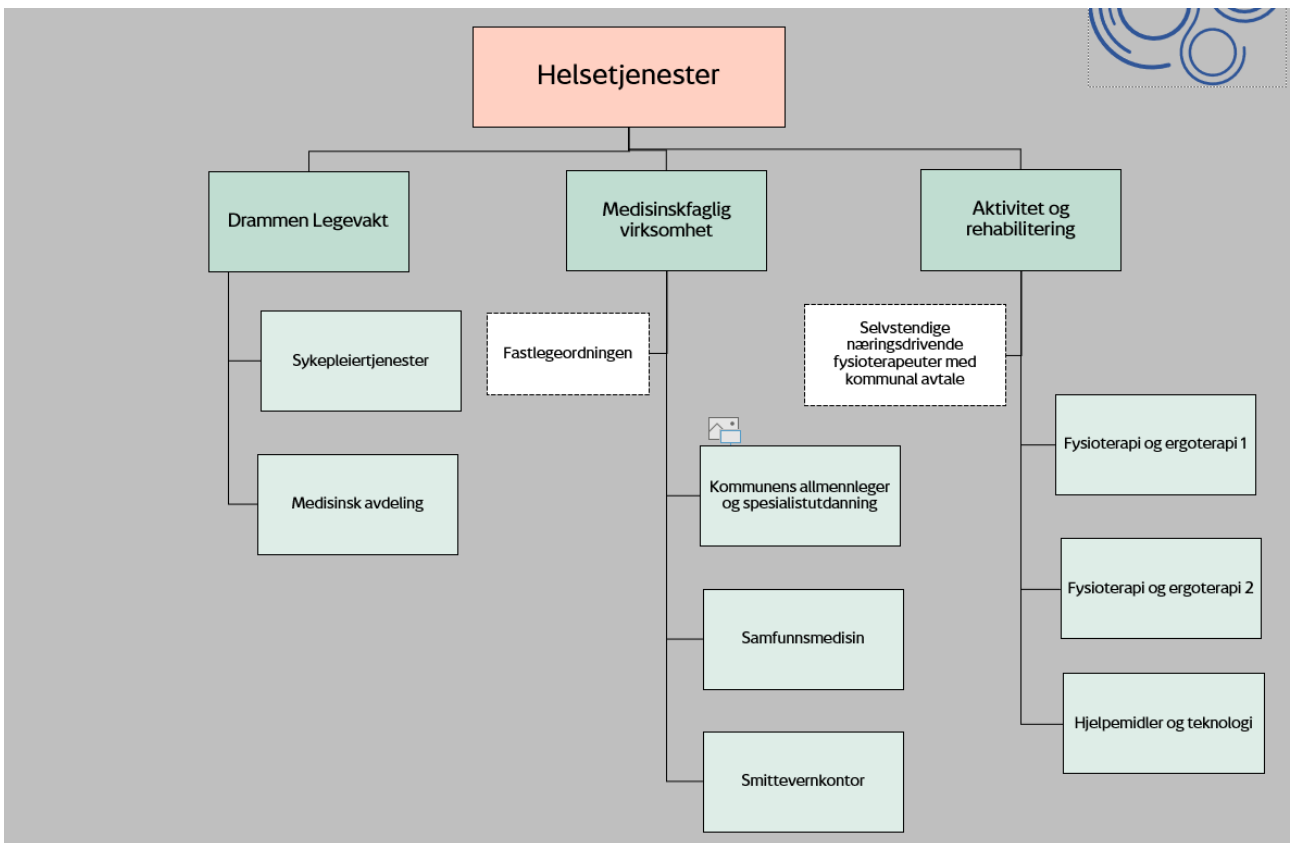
Helsetjenester

Drammen Legevakt

Sykepleiertjenester

Medisinsk avdeling

Medisinskfaglig virksomhet

Fastlegeordningen

Kommunens allmennleger og spesialistutdanning

Samfunnsmedisin

Smittevernkontor

Aktivitet og rehabilitering

Selvstendige næringsdrivende fysioterapeuter med kommunal avtale

Fysioterapi og ergoterapi 1

Fysioterapi og ergoterapi 2

Hjelpemidler og teknologi